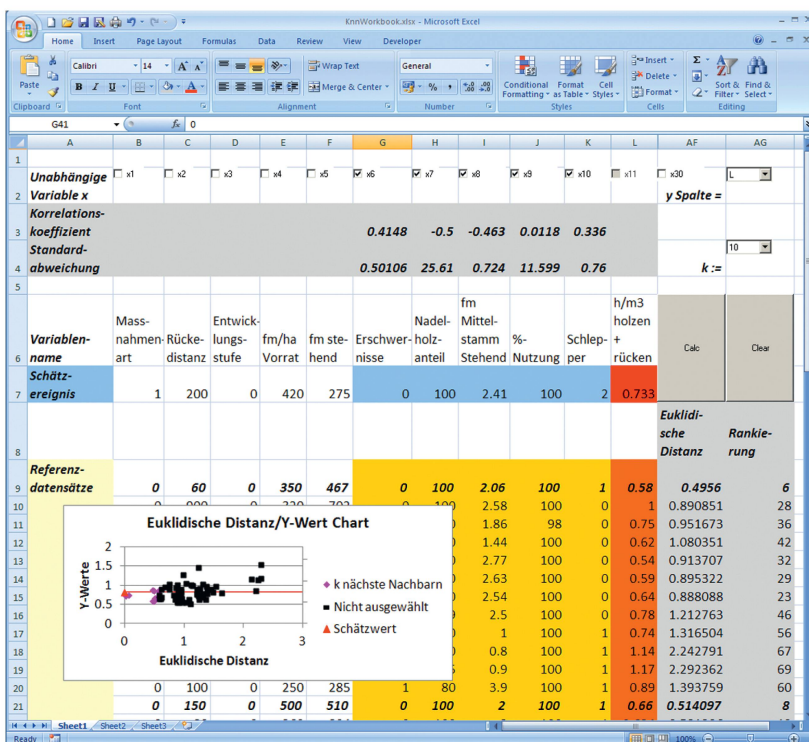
KnnWorkbook.xlsx - Microsoft Excel

Home Insert Page Layout Formulas Data Review View Developer

Paste Calibri 14 A A Wrap Text General Conditional Formatting Format as Table Cell Styles Insert Delete Format Sort & Filter Find & Select

Clipboard Font Alignment Merge & Center Number Styles Cells Editing

G41 $f_x$ 0

| | A | B | C | D | E | F | G | H | I | J | K | L | AF | AG |
|---|---|---|---|---|---|---|---|---|---|---|---|---|---|---|
| 1 | | | | | | | | | | | | | | |
| 2 | Unabhängige Variable x | x1 | x2 | x3 | x4 | x5 | x6 | x7 | x8 | x9 | x10 | x11 | x30 y Spalte = | L |
| 3 | Korrelations-koeffizient | | | | | | 0.4148 | -0.5 | -0.463 | 0.0118 | 0.336 | | | |
| 4 | Standard-abweichung | | | | | | 0.50106 | 25.61 | 0.724 | 11.599 | 0.76 | | k := | 10 |
| 5 | | | | | | | | | | | | | | |
| 6 | Variablen-name | Mass-nahmen-art | Rücke-distanz | Entwick-lungs-stufe | fm/ha Vorrat | fm ste-hend | Erschwer-nisse | Nadel-holz-anteil | fm Mittel-stamm Stehend | %-Nutzung | Schlep-per | h/m3 holzen + rücken | Calc | Clear |
| 7 | Schätz-ereignis | 1 | 200 | 0 | 420 | 275 | 0 | 100 | 2.41 | 100 | 2 | 0.733 | | |
| 8 | | | | | | | | | | | | | Euklidi-sche Distanz | Rankie-rung |
| 9 | Referenz-datensätze | 0 | 60 | 0 | 350 | 467 | 0 | 100 | 2.06 | 100 | 1 | 0.58 | 0.4956 | 6 |
| 10 | | 0 | 900 | 0 | 330 | 702 | 0 | 100 | 2.58 | 100 | 0 | 1 | 0.890851 | 28 |
| 11 | | | | | | | | | 1.86 | 98 | 0 | 0.75 | 0.951673 | 36 |
| 12 | | | | | | | | | 1.44 | 100 | 0 | 0.62 | 1.080351 | 42 |
| 13 | | | | | | | | | 2.77 | 100 | 0 | 0.54 | 0.913707 | 32 |
| 14 | | | | | | | | | 2.63 | 100 | 0 | 0.59 | 0.895322 | 29 |
| 15 | | | | | | | | | 2.54 | 100 | 0 | 0.64 | 0.888088 | 23 |
| 16 | | | | | | | | | 2.5 | 100 | 0 | 0.78 | 1.212763 | 46 |
| 17 | | | | | | | | | 1 | 100 | 1 | 0.74 | 1.316504 | 56 |
| 18 | | | | | | | | | 0.8 | 100 | 1 | 1.14 | 2.242791 | 67 |
| 19 | | | | | | | | | 0.9 | 100 | 1 | 1.17 | 2.292362 | 69 |
| 20 | | 0 | 100 | 0 | 250 | 285 | 1 | 80 | 3.9 | 100 | 1 | 0.89 | 1.393759 | 60 |
| 21 | | 0 | 150 | 0 | 500 | 510 | 0 | 100 | 2 | 100 | 1 | 0.66 | 0.514097 | 8 |

Euklidische Distanz/Y-Wert Chart
Y-Werte
2
1.5
1
0.5
0
0 1 2 3
Euklidische Distanz
k nächste Nachbarn
Nicht ausgewählt
Schätzwert

Sheet1 Sheet2 Sheet3
Ready 100%